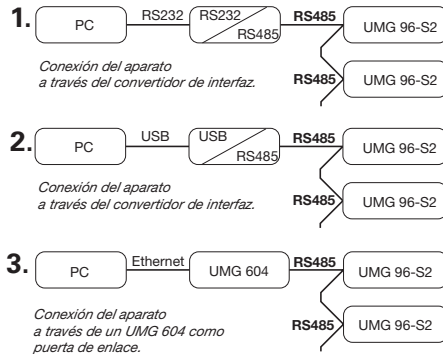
1. PC RS232 RS232 RS485 RS485 UMG 96-S2

RS485 UMG 96-S2

Conexión del aparato a través del convertidor de interfaz.

2. PC USB USB RS485 RS485 UMG 96-S2

RS485 UMG 96-S2

Conexión del aparato a través del convertidor de interfaz.

3. PC Ethernet UMG 604 RS485 UMG 96-S2

RS485 UMG 96-S2

Conexión del aparato a través de un UMG 604 como puerta de enlace.